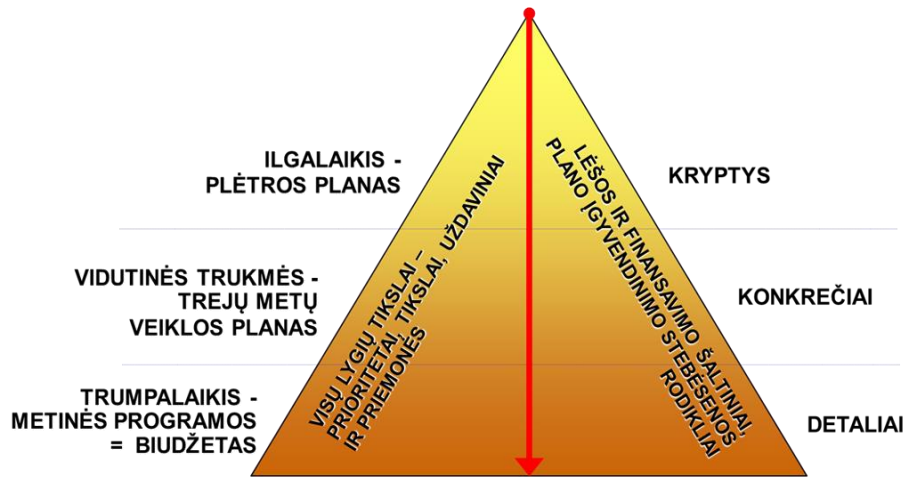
ILGALAIKIS - PLĖTROS PLANAS

KRYPTYS

VIDUTINĖS TRUKMĖS - TREJŲ METŲ VEIKLOS PLANAS

KONKREČIAI

TRUMPALAIKIS - METINĖS PROGRAMOS = BIUDŽETAS

DETALIAI

VISŲ LYGIŲ TIKSLAI – PRIORITETAI, TIKSLAI, UŽDAVINIAI IR PRIEMONĖS

LĖŠOS IR FINANSAVIMO ŠALTINIAI, PLANO ĮGYVENDINIMO STEBĖSENOS RODIKLIAI